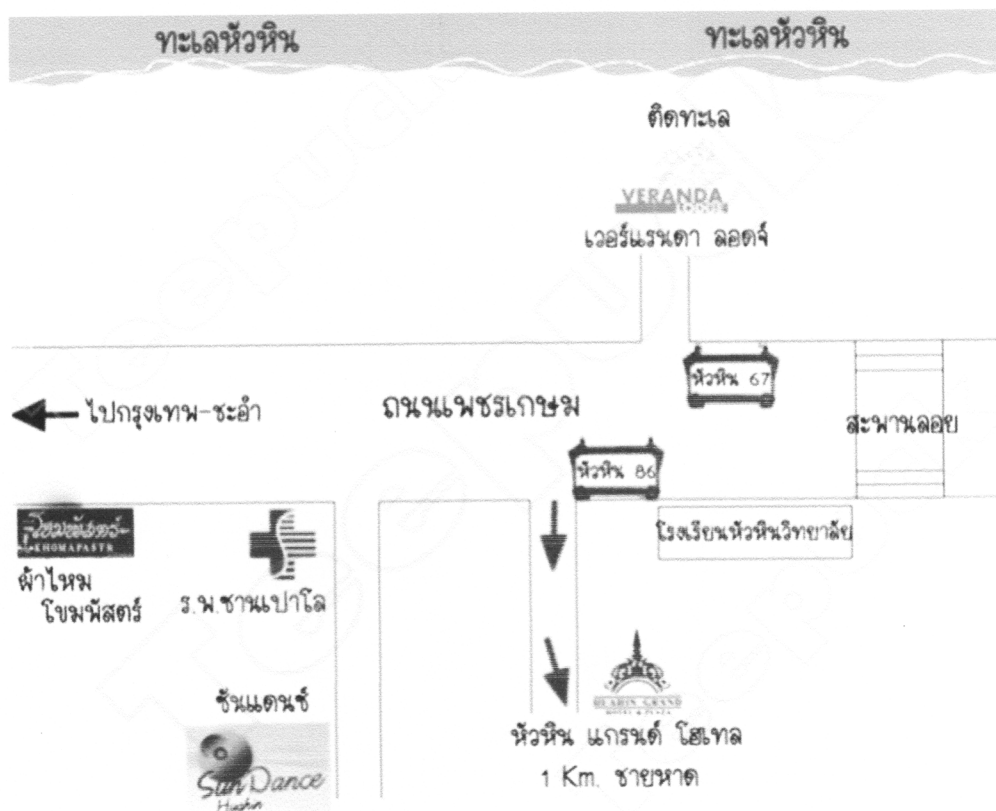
ทะเลหัวหิน

ทะเลหัวหิน

ติดทะเล

VERANDA

เวอร์แรนดา ลอดจ์

หัวหิน 67

ไปกรุงเทพ-ชะอำ

ถนนเพชรเกษม

สะพานลอย

หัวหิน 86

โขมพัสตร์

KHOMAPASTR

ผ้าไหม โขมพัสตร์

ร.พ.ซานเปาโล

โรงเรียนหัวหินวิทยาลัย

ซันแดนซ์

Sun Dance

Huahin

HUAHIN GRAND

หัวหิน แกรนด์ โฮเทล

1 Km. ชายหาด